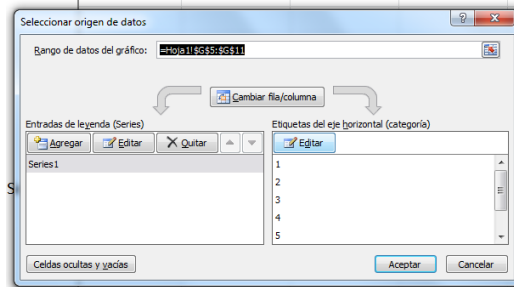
Seleccionar origen de datos

?

Rango de datos del gráfico: =Hoja1!$G$5:$G$11

Cambiar fila/columna

Entradas de leyenda (Series)

Agregar

Editar

Quitar

Series1

Etiquetas del eje horizontal (categoría)

Editar

1

2

3

4

5

Celdas ocultas y vacías

Aceptar

Cancelar